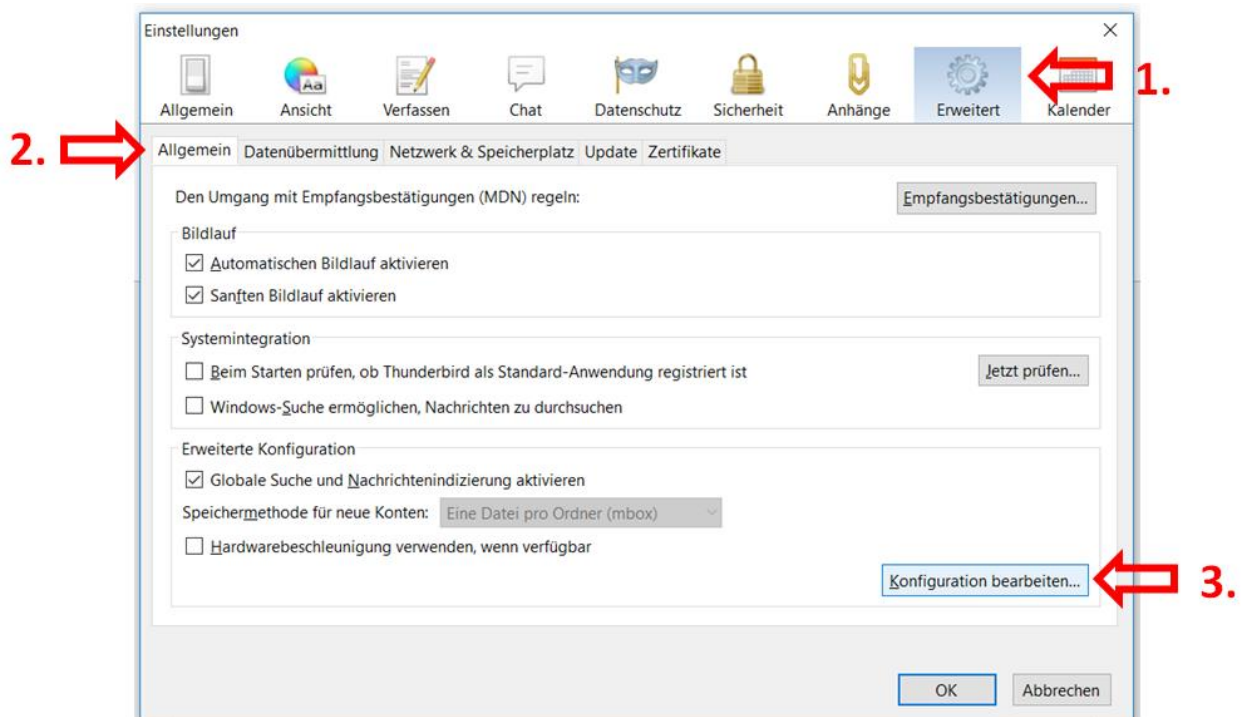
Einstellungen

×

Allgemein Ansicht Verfassen Chat Datenschutz Sicherheit Anhänge Erweitert Kalender

1.

2.

Allgemein Datenübermittlung Netzwerk & Speicherplatz Update Zertifikate

Den Umgang mit Empfangsbestätigungen (MDN) regeln:

Empfangsbestätigungen...

Bildlauf

☑ Automatischen Bildlauf aktivieren

☑ Sanften Bildlauf aktivieren

Systemintegration

☐ Beim Starten prüfen, ob Thunderbird als Standard-Anwendung registriert ist

Jetzt prüfen...

☐ Windows-Suche ermöglichen, Nachrichten zu durchsuchen

Erweiterte Konfiguration

☑ Globale Suche und Nachrichtenindizierung aktivieren

Speichermethode für neue Konten: Eine Datei pro Ordner (mbox)

☐ Hardwarebeschleunigung verwenden, wenn verfügbar

Konfiguration bearbeiten...

3.

OK

Abbrechen